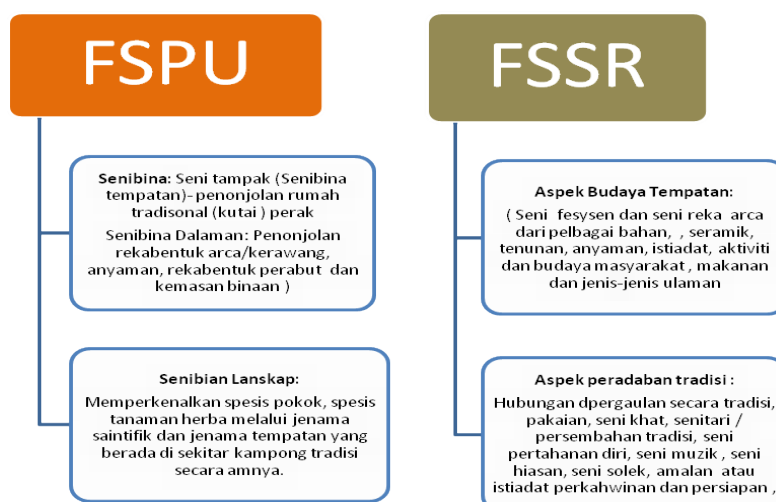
FSPU

Senibina: Seni tampak (Senibina tempatan)- penonjolan rumah tradisonal (kutai ) perak

Senibina Dalaman: Penonjolan rekabentuk arca/kerawang, anyaman, rekabentuk perabut dan kemasan binaan )

Senibian Lanskap:

Memperkenalkan spesis pokok, spesis tanaman herba melalui jenama saintifik dan jenama tempatan yang berada di sekitar kampong tradisi secara amnya.

FSSR

Aspek Budaya Tempatan:

( Seni fesysen dan seni reka arca dari pelbagai bahan, , seramik, tenunan, anyaman, istiadat, aktiviti dan budaya masyarakat , makanan dan jenis-jenis ulaman

Aspek peradaban tradisi :

Hubungan dpergaulan secara tradisi, pakaian, seni khat, senitari / persembahan tradisi, seni pertahanan diri, seni muzik , seni hiasan, seni solek, amalan atau istiadat perkahwinan dan persiapan